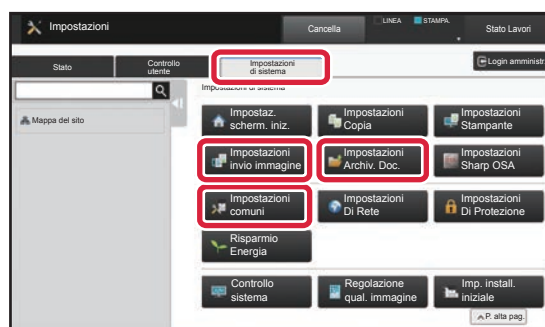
Impostazioni

Cancella

LINEA

STAMPA.

Stato Lavori

Stato

Controllo utente

Impostazioni di sistema

Login amministr

Mappa del sito

Impostazioni di sistema

Impostaz. scherm. iniz.

Impostazioni Copia

Impostazioni Stampante

Impostazioni invio immagine

Impostazioni Archiv. Doc.

Impostazioni Sharp OSA

Impostazioni comuni

Impostazioni Di Rete

Impostazioni Di Protezione

Risparmio Energia

Controllo sistema

Regolazione qual. immagine

Imp. install. iniziale

P. alta pag.